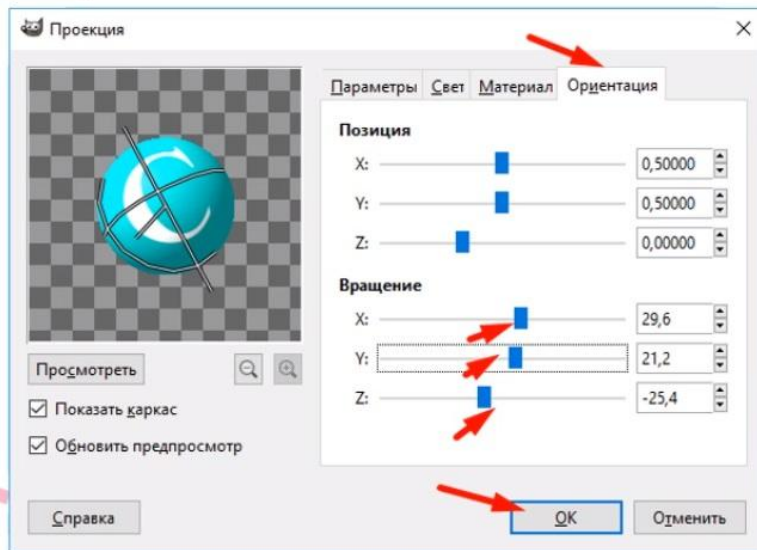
Проекция

Параметры | Свет | Материал | Ориентация

Позиция

X: 0,50000

Y: 0,50000

Z: 0,00000

Вращение

X: 29,6

Y: 21,2

Z: -25,4

Просмотреть

Показать каркас

Обновить предпросмотр

Справка

OK

Отменить